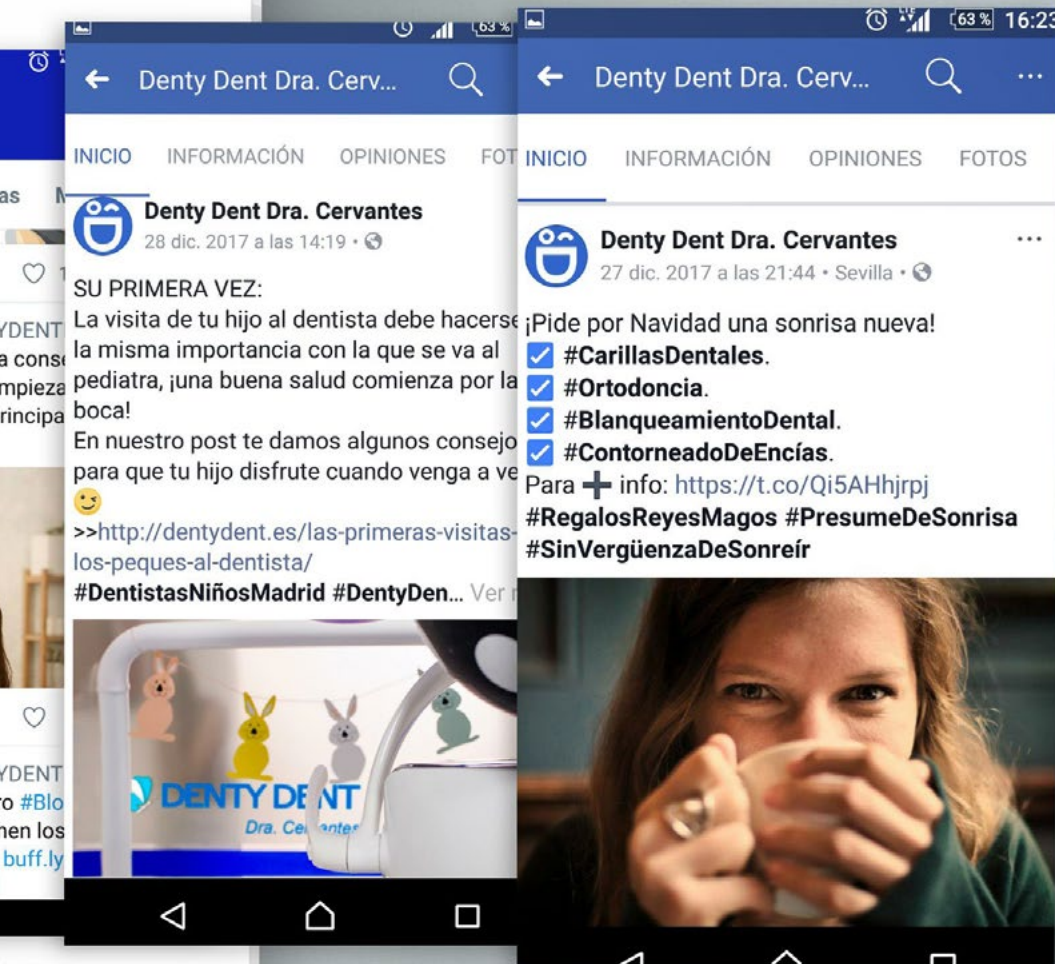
as
1
YDENT
a cons
mpieza
rincipa
YDENT
o #Blo
nen los
buff.ly

63 %
Denty Dent Dra. Cerv...
INICIO INFORMACIÓN OPINIONES FOT
Denty Dent Dra. Cervantes
28 dic. 2017 a las 14:19 •

SU PRIMERA VEZ:
La visita de tu hijo al dentista debe hacerse la misma importancia con la que se va al pediatra, ¡una buena salud comienza por la boca!
En nuestro post te damos algunos consejo para que tu hijo disfrute cuando venga a ve
😉
>>http://dentydent.es/las-primeras-visitas-los-peques-al-dentista/
#DentistasNiñosMadrid #DentyDen... Ver r

DENTY DENT
Dra. Cervantes

63 % 16:23
Denty Dent Dra. Cerv...
INICIO INFORMACIÓN OPINIONES FOTOS
Denty Dent Dra. Cervantes
27 dic. 2017 a las 21:44 • Sevilla •

¡Pide por Navidad una sonrisa nueva!
☑ #CarillasDentales.
☑ #Ortodoncia.
☑ #BlanqueamientoDental.
☑ #ContorneadoDeEncías.
Para ➕ info: https://t.co/Qi5AHhjrpj
#RegalosReyesMagos #PresumeDeSonrisa
#SinVergüenzaDeSonreír